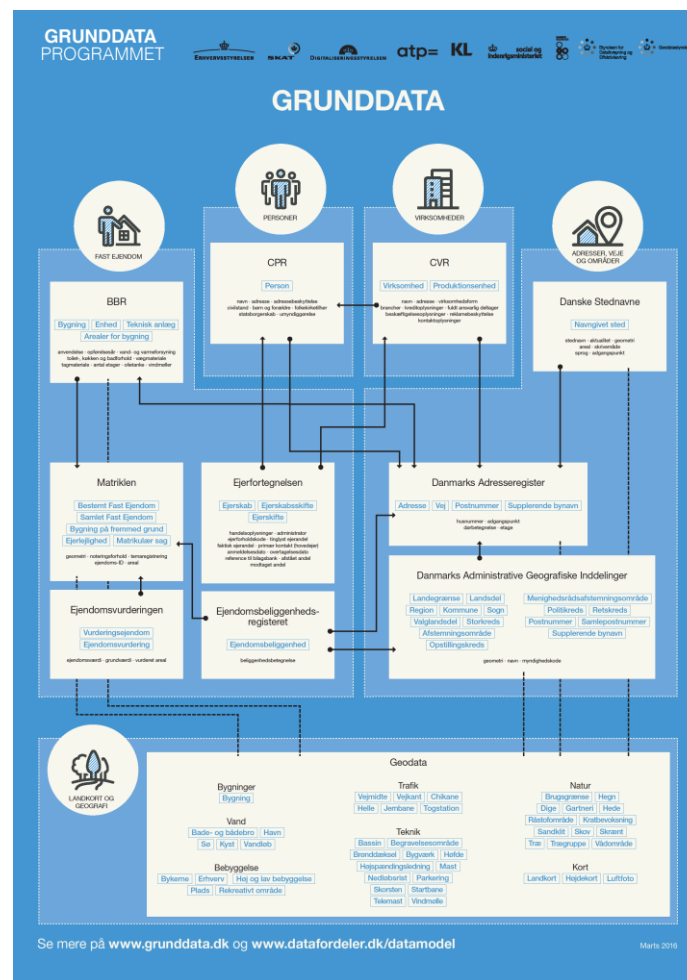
GRUNDDATA PROGRAMMET

ERHVERVSSTYRELSEN SKAT DIGITALISERINGSSTYRELSEN atp KL social og indenrigsministeriet Styrelsen for Dataforsyning og Effektivisering Geodatastyrelsen

GRUNDDATA

FAST EJENDOM

PERSONER

VIRKSOMHEDER

ADRESSER, VEJE OG OMRÅDER

BBR

Bygning | Enhed | Teknisk anlæg | Arealer for bygning

anvendelse · opførelsesår · vand- og varmeforsyning toilet-, køkken og badforhold · vægmateriale tagmateriale · antal etager · ejerlav · vindmøller

CPR

Person

navn · adresse · adressebeskyttelse civilstand · børn og forældre · folkekirkeforhold statsborgerskab · umyndiggørelse

CVR

Virksomhed | Produktionsenhed

navn · adresse · virksomhedsform brancher · kreditoplysninger · fuldt ansvarlig deltager beskæftigelsesoplysninger · reklamebeskyttelse kontaktoplysninger

Danske Stednavne

Navngivet sted

stednavn · aktualitet · geometri areal · skrivemåde sprog · adgangspunkt

Matriklen

Bestemt Fast Ejendom | Samlet Fast Ejendom | Bygning på fremmed grund | Ejerlejlighed | Matrikulær sag

geometri · noteringsforhold · lemaregistrering ejendoms-ID · areal

Ejerfortegnelsen

Ejerskab | Ejerskabsskifte | Ejerskifte

handelsoplysninger · administrator ejerforholdskode · tinglyst ejerandel faktisk ejerandel · primær kontakt (hovedejer) anmeldelsesdato · overtagelsesdato reference til tilbagebank · afviklet andel modtaget andel

Danmarks Adresseregister

Adresse | Vej | Postnummer | Supplerende bynavn

husnummer · adgangspunkt dørbetegnelse · etage

Ejendomsvurderingen

Vurderingsejendom | Ejendomsvurdering

ejendomsværdi · grundværdi · vurderet areal

Ejendomsbeliggenheds-registeret

Ejendomsbeliggenhed

beliggenhedsbetegnelse

Danmarks Administrative Geografiske Inddelinger

Landegrænse | Landsdel | Region | Kommune | Sogn | Valglandsdel | Storkreds | Afstemningsområde | Opstillingskreds | Menighedsrådsafstemningsområde | Politikreds | Retskreds | Postnummer | Samlepostnummer | Supplerende bynavn

geometri · navn · myndighedskode

LANDKORT OG GEOGRAFI

Geodata

Bygninger
Bygning

Vand
Bade- og bådebro | Havn | Sø | Kyst | Vandløb

Bebyggelse
Bykerne | Erhverv | Høj og lav bebyggelse | Plads | Rekreativt område

Trafik
Vejmidte | Vejkant | Chikane | Helle | Jernbane | Togstation

Teknik
Bassin | Begravelsesområde | Brønddæksel | Bygværk | Hegn | Højspændingsledning | Mast | Nedløbsrist | Parkering | Skorsten | Startbane | Telemast | Vindmølle

Natur
Brugsgrænse | Hegn | Dige | Gartneri | Hede | Råstofområde | Kratbevoksning | Sandklit | Skov | Skrænt | Træ | Trægruppe | Vådområde

Kort
Landkort | Højdekort | Luftfoto

Se mere på www.grunddata.dk og www.datafordeler.dk/datamodel

Marts 2016